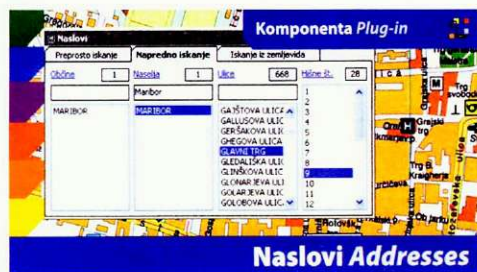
Naslovi

Komponenta Plug-in

Preprosto iskanje | Napredno iskanje | Iskanje iz zemljevida

Občine 1 | Naselja 1 | Ulice 668 | Hišne št. 28

Maribor

MARIBOR

MARIBOR

GAJŠTOVA ULICA
GALLUSOVA ULIC
GERŠAKOVA ULIC
GHEGOVA ULICA
GLAVNI TRG
GLEDALIŠKA ULIC
GLINŠKOVA ULIC
GLONARJEVA ULI
GOLARJEVA ULIC
GOLOBOVA ULIC

1
2
3
4
5
6
7
8
9
10
11
12

ICA

Grajski trg

Trg Svobode

Kraigherje

Rotovški

Ob jarku

Naslovi Addresses